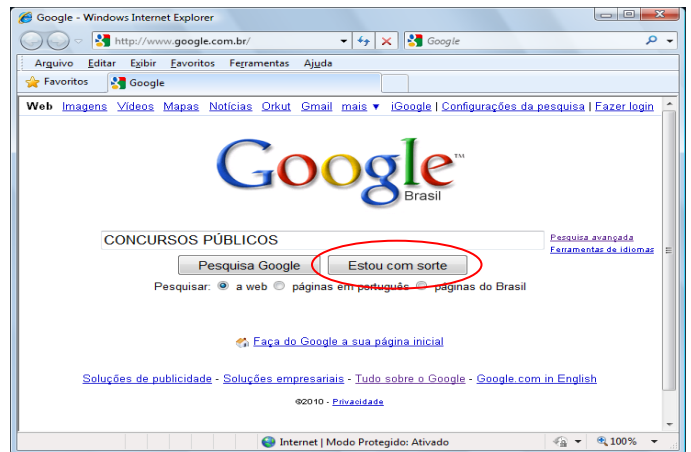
Google - Windows Internet Explorer

http://www.google.com.br/

Google

Arquivo Editar Exibir Favoritos Ferramentas Ajuda

Favoritos Google

Web Imagens Vídeos Mapas Notícias Orkut Gmail mais ▼ iGoogle | Configurações da pesquisa | Fazer login

Google™ Brasil

CONCURSOS PÚBLICOS

Pesquisa avançada
Ferramentas de idiomas

Pesquisa Google Estou com sorte

Pesquisar: a web páginas em português páginas do Brasil

Faça do Google a sua página inicial

Soluções de publicidade - Soluções empresariais - Tudo sobre o Google - Google.com in English

©2010 - Privacidade

Internet | Modo Protegido: Ativado

100%